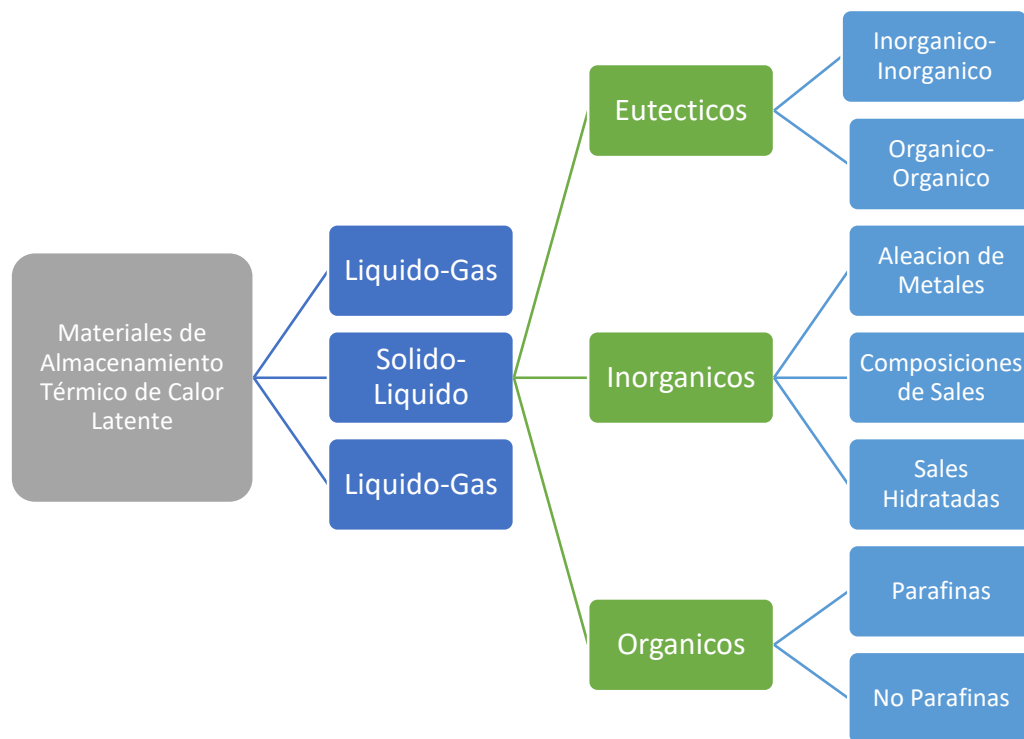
Materiales de Almacenamiento Térmico de Calor Latente

Liquido-Gas

Solido-Liquido

Liquido-Gas

Eutecticos

Inorganico-Inorganico

Organico-Organico

Inorganicos

Aleacion de Metales

Composiciones de Sales

Sales Hidratadas

Organicos

Parafinas

No Parafinas